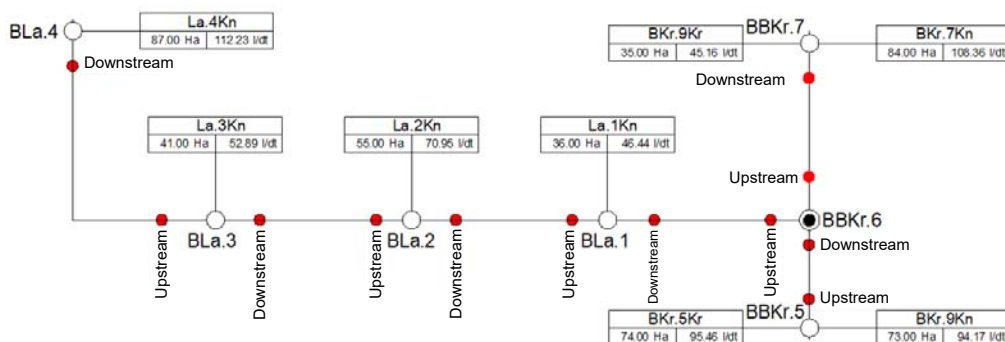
BLa.4

| La.4Kn | |
|---|---|
| 87.00 Ha | 112.23 l/dt |

Downstream

BBKr.7

| BKr.9Kr | |
|---|---|
| 35.00 Ha | 45.16 l/dt |

| BKr.7Kn | |
|---|---|
| 84.00 Ha | 108.36 l/dt |

Downstream

| La.3Kn | |
|---|---|
| 41.00 Ha | 52.89 l/dt |

| La.2Kn | |
|---|---|
| 55.00 Ha | 70.95 l/dt |

| La.1Kn | |
|---|---|
| 36.00 Ha | 46.44 l/dt |

Upstream

BBKr.6

Downstream

Upstream BLa.3 Downstream Upstream BLa.2 Downstream Upstream BLa.1 Downstream Upstream

Upstream

BBKr.5

| BKr.5Kr | |
|---|---|
| 74.00 Ha | 95.46 l/dt |

| BKr.9Kn | |
|---|---|
| 73.00 Ha | 94.17 l/dt |